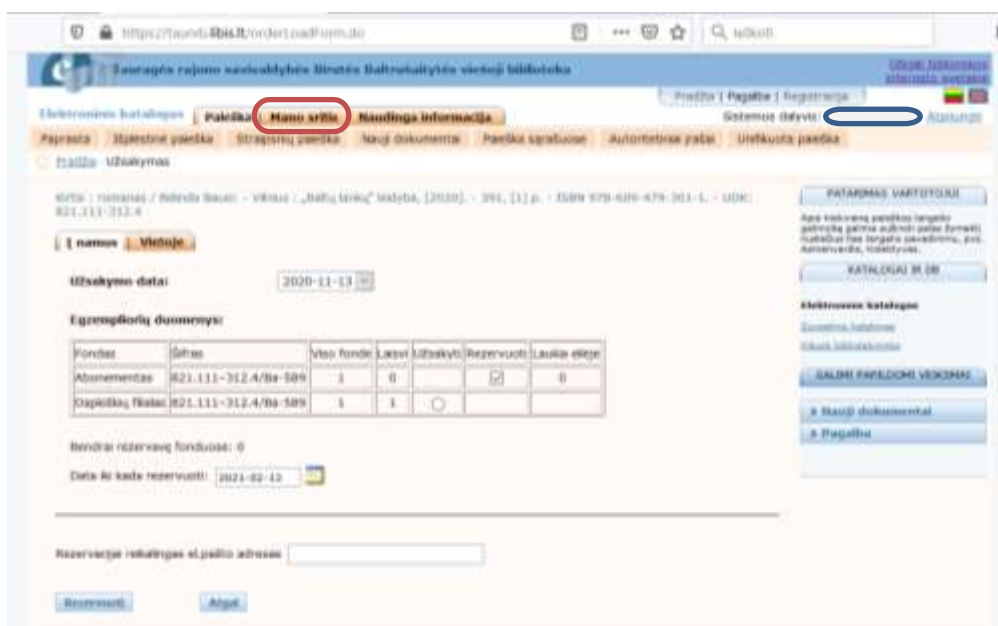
https://taurag.libis.lt/orderLoadForm.do

Ieškoti

Tauragės rajono savivaldybės Ignoto Šeiniaus viešoji biblioteka

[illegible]

Elektroninis katalogas

Paieška | Mano sritis | Naudinga informacija

Pradžia | Pagalba | Registracija

Sistemos dalyvis: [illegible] Atsijungti

Paprasta | Išplėstinė paieška | Straipsnių paieška | Nauji dokumentai | Paieška sąrašuose | Autoritetinės įrašai | Unifikuota paieška

Pradžia · Užsakymas

Kirtis : romanas / Rebeka Bacer. - Vilnius : „Baltų lankų" leidyba, [2020]. - 391, [1] p. - ISBN 978-609-479-301-1. - UDK: 821.111-312.4

Į namus | Vietoje

Užsakymo data: 2020-11-13

Egzempliorių duomenys:

| Fondas | Šifras | Viso fonde | Laisvi | Užsakyti | Rezervuoti | Laukia eilėje |
|---|---|---|---|---|---|---|
| Abonementas | 821.111-312.4/Ba-589 | 1 | 0 | | ☑ | 0 |
| Dapildkų fondas | 821.111-312.4/Ba-589 | 1 | 1 | ○ | | |

Bendrai rezervavę fonduose: 0

Data iki kada rezervuoti: 2021-02-13

Rezervacijai reikalingas el.pašto adresas

Rezervuoti | Atgal

PATARIMAS VARTOTOJUI

Apie naduvaną paieškos lengvai gebryčių galima suknoti pagal žymekli nustatbui ties lengvės pavadinimu, pvz. Autoriaus, rūšiuotas.

KATALOGAI IR DB

Elektroninis katalogas

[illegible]

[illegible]

GALIMI PAPILDOMI VEIKSMAI

» Nauji dokumentai

» Pagalba